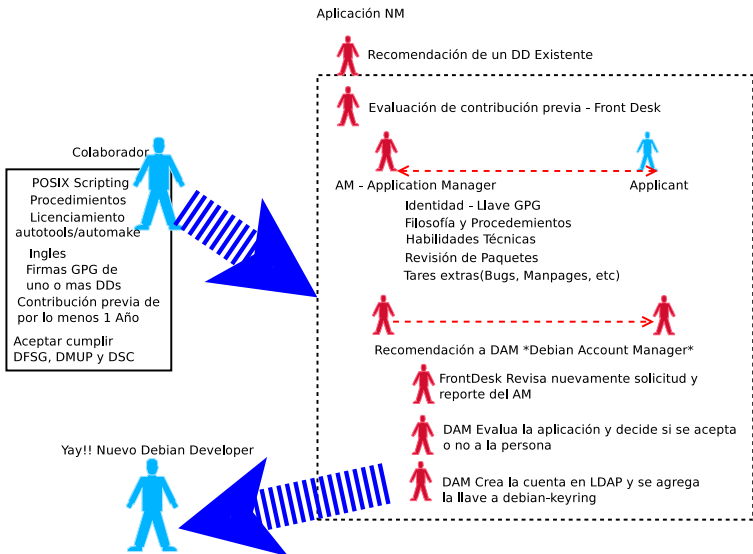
Aplicación NM

Recomendación de un DD Existente

Evaluación de contribución previa - Front Desk

Colaborador

POSIX Scripting
Procedimientos
Licenciamiento
autotools/automake

Ingles
Firmas GPG de
uno o mas DDs
Contribución previa de
por lo menos 1 Año

Aceptar cumplir
DFSG, DMUP y DSC

AM - Application Manager

Applicant

Identidad - Llave GPG
Filosofía y Procedemientos
Habilidades Técnicas
Revisión de Paquetes
Tares extras(Bugs, Manpages, etc)

Recomendación a DAM *Debian Account Manager*

FrontDesk Revisa nuevamente solicitud y reporte del AM

DAM Evalua la aplicación y decide si se acepta o no a la persona

Yay!! Nuevo Debian Developer

DAM Crea la cuenta en LDAP y se agrega la llave a debian-keyring